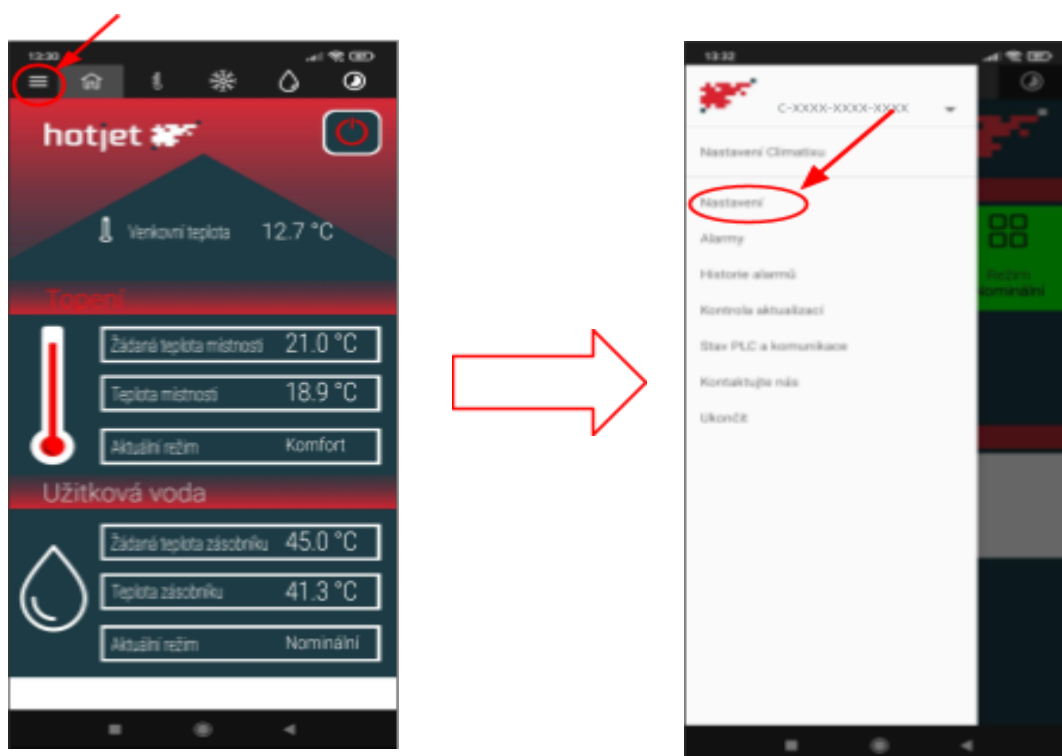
13:30

hotjet

Venkovní teplota 12.7 °C

Topení

Žádaná teplota místnosti 21.0 °C

Teplota místnosti 18.9 °C

Aktuální režim Komfort

Užitková voda

Žádaná teplota zásobníku 45.0 °C

Teplota zásobníku 41.3 °C

Aktuální režim Nominální

13:32

C-XXXX-XXXX-XXXX

Nastavení Climatixu

Nastavení

Alarmy

Historie alarmů

Kontrola aktualizací

Stav PLC a komunikace

Kontaktujte nás

Ukončit

Režim
nominální